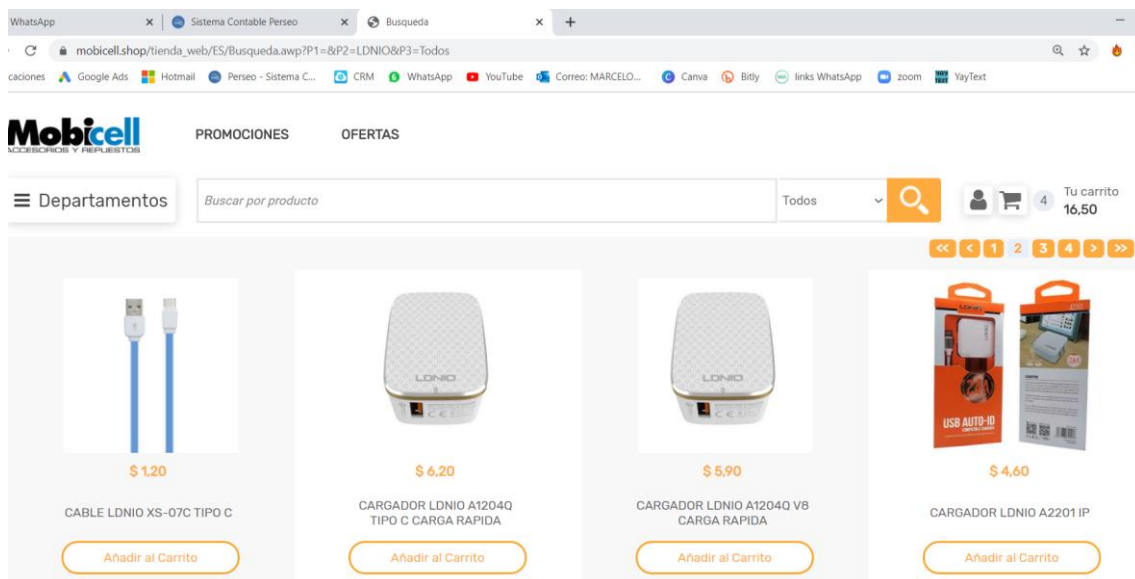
WhatsApp × Sistema Contable Perseo × Busqueda × +

mobicell.shop/tienda_web/ES/Busqueda.awp?P1=&P2=LDNIO&P3=Todos

caciones Google Ads Hotmail Perseo - Sistema C... CRM WhatsApp YouTube Correo: MARCELO... Canva Bitly links WhatsApp zoom YayText

Mobicell
ACCESORIOS Y REPUESTOS

PROMOCIONES OFERTAS

≡ Departamentos

Buscar por producto

Todos

4 Tu carrito 16,50

<< < 1 2 3 4 > >>

LDNIO

LDNIO

USB AUTO-ID

$ 1,20

CABLE LDNIO XS-07C TIPO C

Añadir al Carrito

$ 6,20

CARGADOR LDNIO A1204Q TIPO C CARGA RAPIDA

Añadir al Carrito

$ 5,90

CARGADOR LDNIO A1204Q V8 CARGA RAPIDA

Añadir al Carrito

$ 4,60

CARGADOR LDNIO A2201 IP

Añadir al Carrito